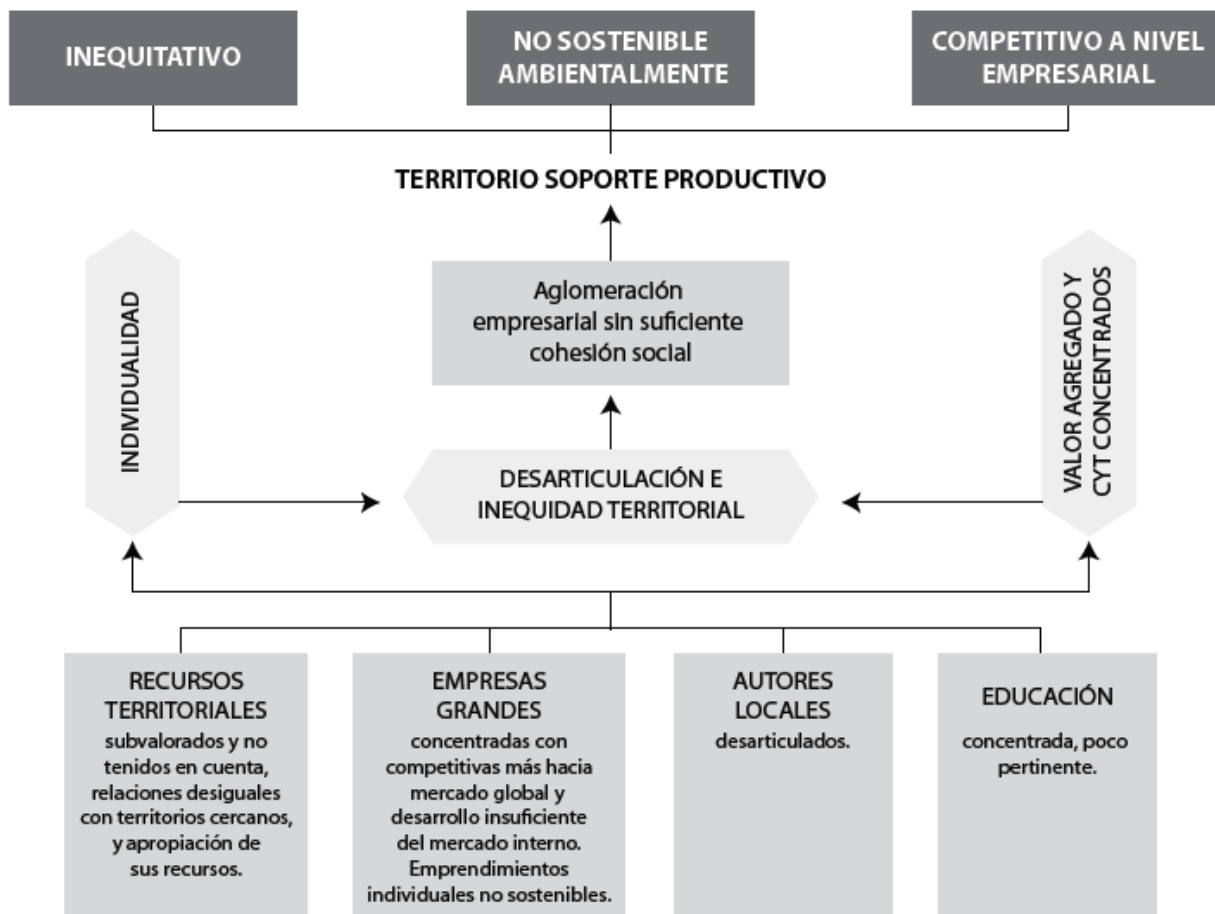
INEQUITATIVO

NO SOSTENIBLE AMBIENTALMENTE

COMPETITIVO A NIVEL EMPRESARIAL

TERRITORIO SOPORTE PRODUCTIVO

INDIVIDUALIDAD

Aglomeración empresarial sin suficiente cohesión social

VALOR AGREGADO Y CYT CONCENTRADOS

DESARTICULACIÓN E INEQUIDAD TERRITORIAL

RECURSOS TERRITORIALES
subvalorados y no tenidos en cuenta, relaciones desiguales con territorios cercanos, y apropiación de sus recursos.

EMPRESAS GRANDES
concentradas con competitivas más hacia mercado global y desarrollo insuficiente del mercado interno. Emprendimientos individuales no sostenibles.

AUTORES LOCALES
desarticulados.

EDUCACIÓN
concentrada, poco pertinente.